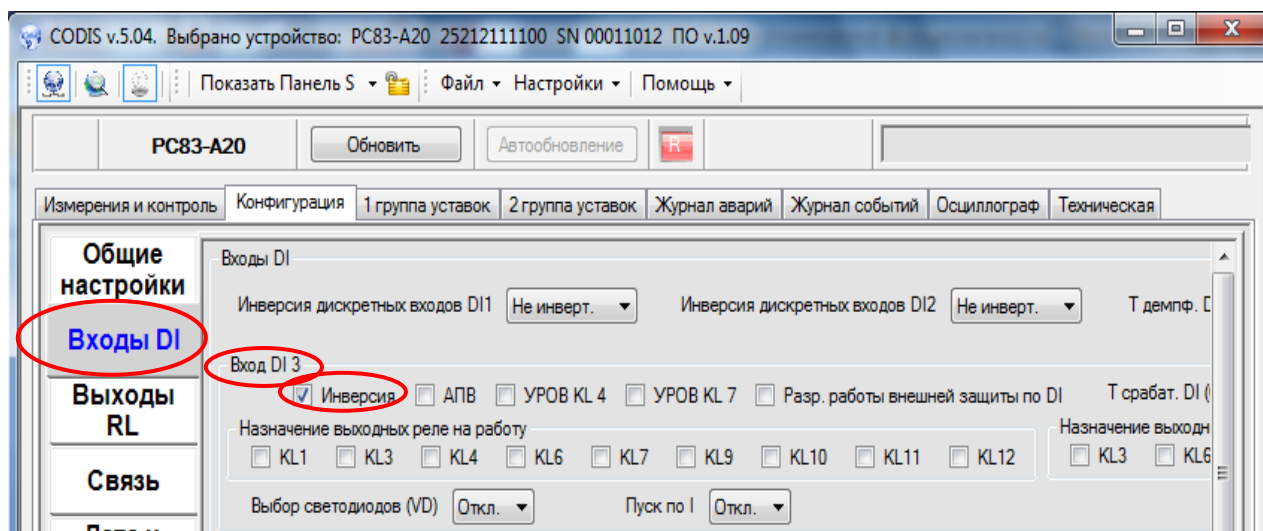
CODIS v.5.04. Выбрано устройство: PC83-A20 25212111100 SN 00011012 ПО v.1.09

Показать Панель S ▾ | Файл ▾ | Настройки ▾ | Помощь ▾

PC83-A20 | Обновить | Автообновление | R

Измерения и контроль | Конфигурация | 1 группа уставок | 2 группа уставок | Журнал аварий | Журнал событий | Осциллограф | Техническая

Общие настройки

Входы DI

Выходы RL

Связь

Входы DI

Инверсия дискретных входов DI1 Не инверт. ▾ Инверсия дискретных входов DI2 Не инверт. ▾ Т демпф. D

Вход DI 3

Инверсия АПВ УРОВ KL 4 УРОВ KL 7 Разр. работы внешней защиты по DI Т срабат. DI (

Назначение выходных реле на работу

KL1 KL3 KL4 KL6 KL7 KL9 KL10 KL11 KL12

Назначение выходн

KL3 KL6

Выбор светодиодов (VD) Откл. ▾ Пуск по I Откл. ▾